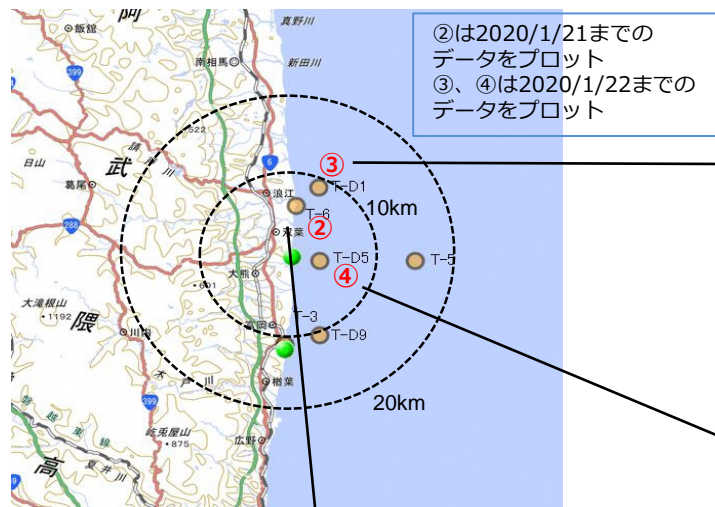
②は2020/1/21までのデータをプロット
③、④は2020/1/22までのデータをプロット

阿
真野川
新田川
南相馬
399
6
522
日山
武
葛尾
288
浪江
双葉
大熊
601
大滝根山
1192
隈
川内
富岡
楢葉
399
大
川
矢大臣山
875
広野
高
399
③
②
④
T-D1
T-6
T-D5
T-5
T-3
T-D9
10km
20km